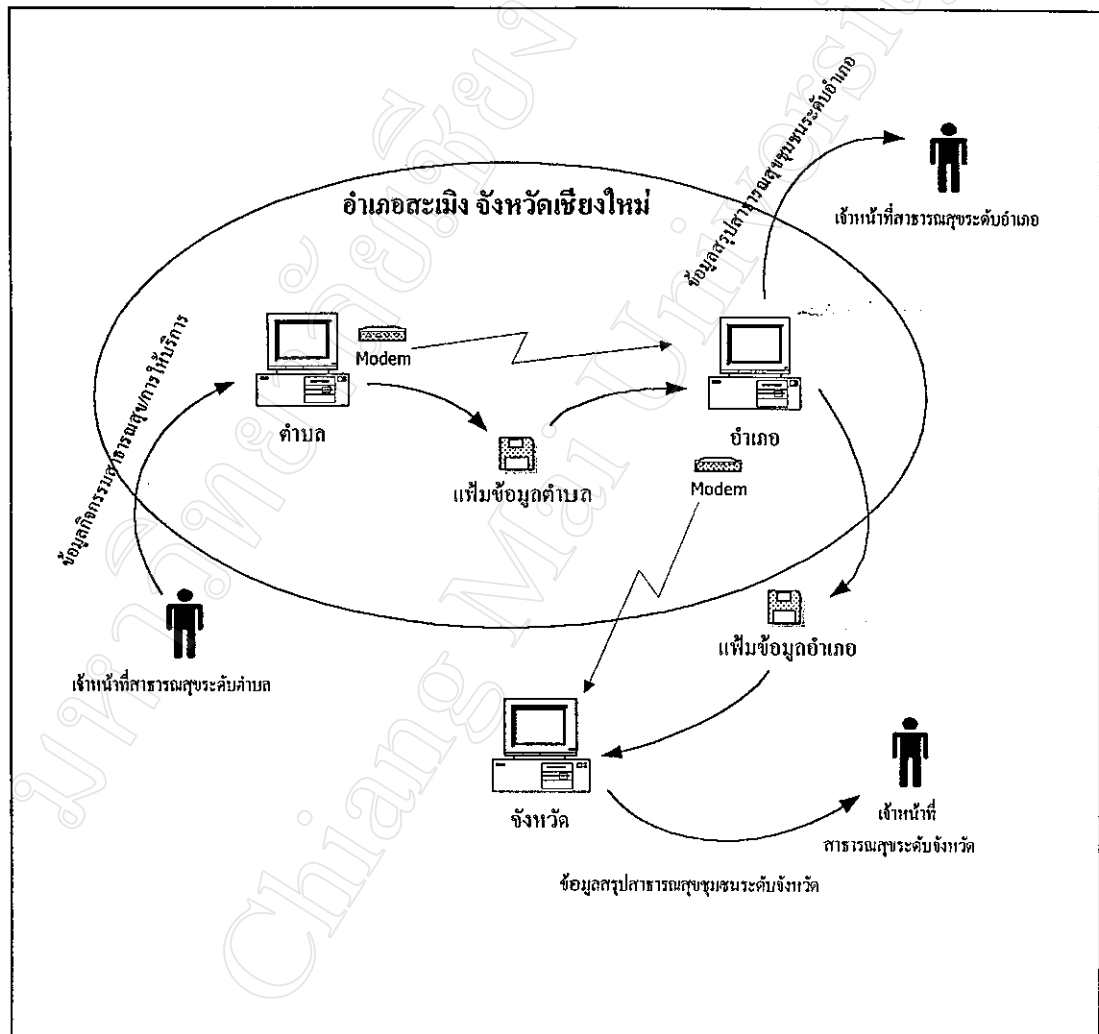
อำเภอสะเมิง จังหวัดเชียงใหม่

ข้อมูลสรุปสาธารณสุขชุมชนระดับอำเภอ

เจ้าหน้าที่สาธารณสุขระดับอำเภอ

ข้อมูลกิจกรรมสาธารณสุข/การให้บริการ

Modem

ตำบล

แฟ้มข้อมูลตำบล

อำเภอ

Modem

เจ้าหน้าที่สาธารณสุขระดับตำบล

แฟ้มข้อมูลอำเภอ

จังหวัด

เจ้าหน้าที่ สาธารณสุขระดับจังหวัด

ข้อมูลสรุปสาธารณสุขชุมชนระดับจังหวัด